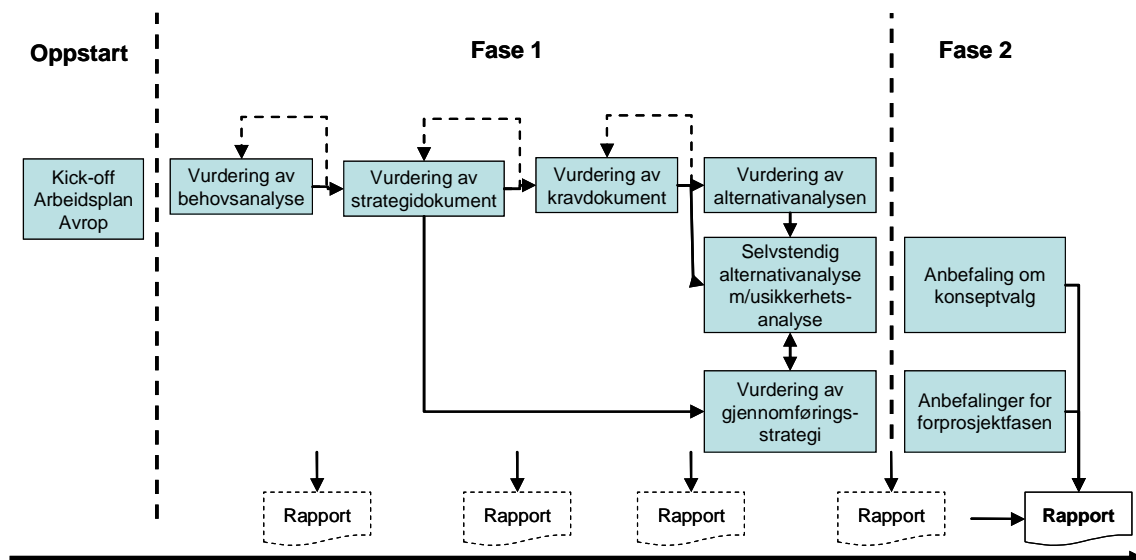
Oppstart

Fase 1

Fase 2

Kick-off Arbeidsplan Avrop

Vurdering av behovsanalyse

Vurdering av strategidokument

Vurdering av kravdokument

Vurdering av alternativanalysen

Selvstendig alternativanalyse m/usikkerhetsanalyse

Vurdering av gjennomføringsstrategi

Anbefaling om konseptvalg

Anbefalinger for forprosjektfasen

Rapport

Rapport

Rapport

Rapport

Rapport